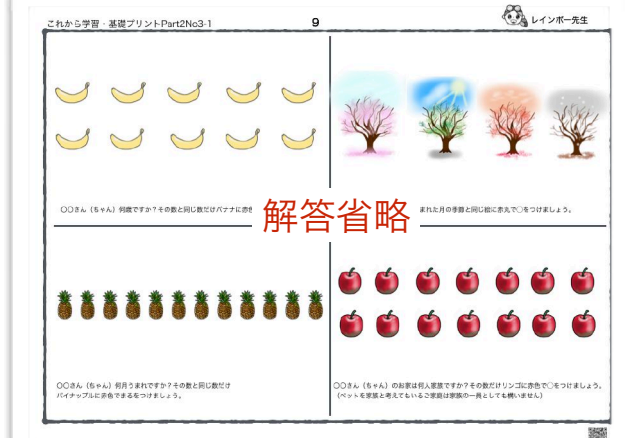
これから学習・基礎プリントPart2No3-1

9

レインボー先生

○○さん（ちゃん）何歳ですか？その数と同じ数だけバナナに赤を

解答省略

まれた月の季節と同じ絵に赤えで○をつけましょう。

○○さん（ちゃん）何月うまれですか？その数と同じ数だけパイナップルに赤色でまるをつけましょう。

○○さん（ちゃん）のお家は何人家族ですか？その数だけリンゴに赤色で○をつけましょう。（ペットを家族と考えているご家庭は家族の一員としても構いません）